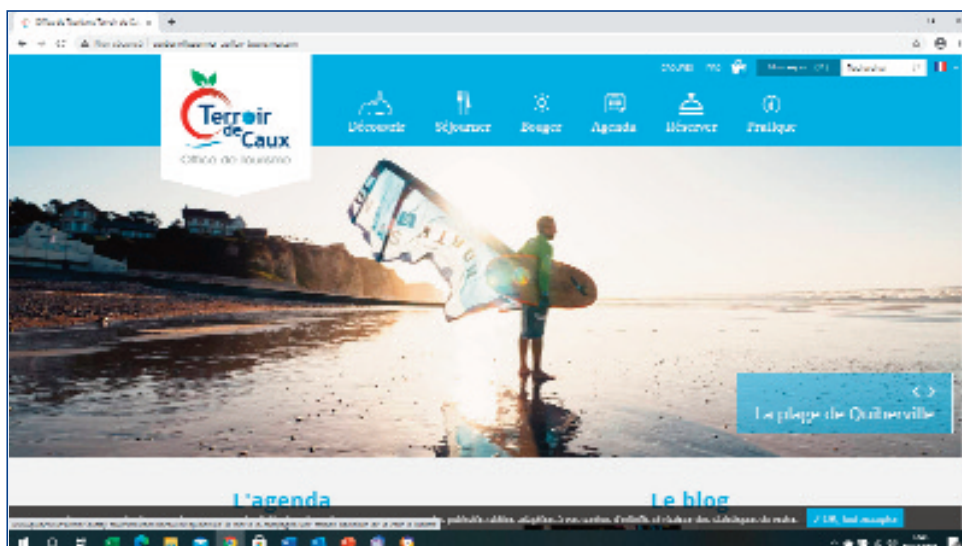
Office de Tourisme Terroir de Ca... ×

Terroir de Caux
Office de tourisme

Découvrir
Séjourner
Bouger
Agenda
Réserver
Pratique

La plage de Quiberville

L'agenda

Le blog

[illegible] publicités ciblées, adaptées à vos centres d'intérêts et réaliser des statistiques de visite.

✓ OK, tout accepter